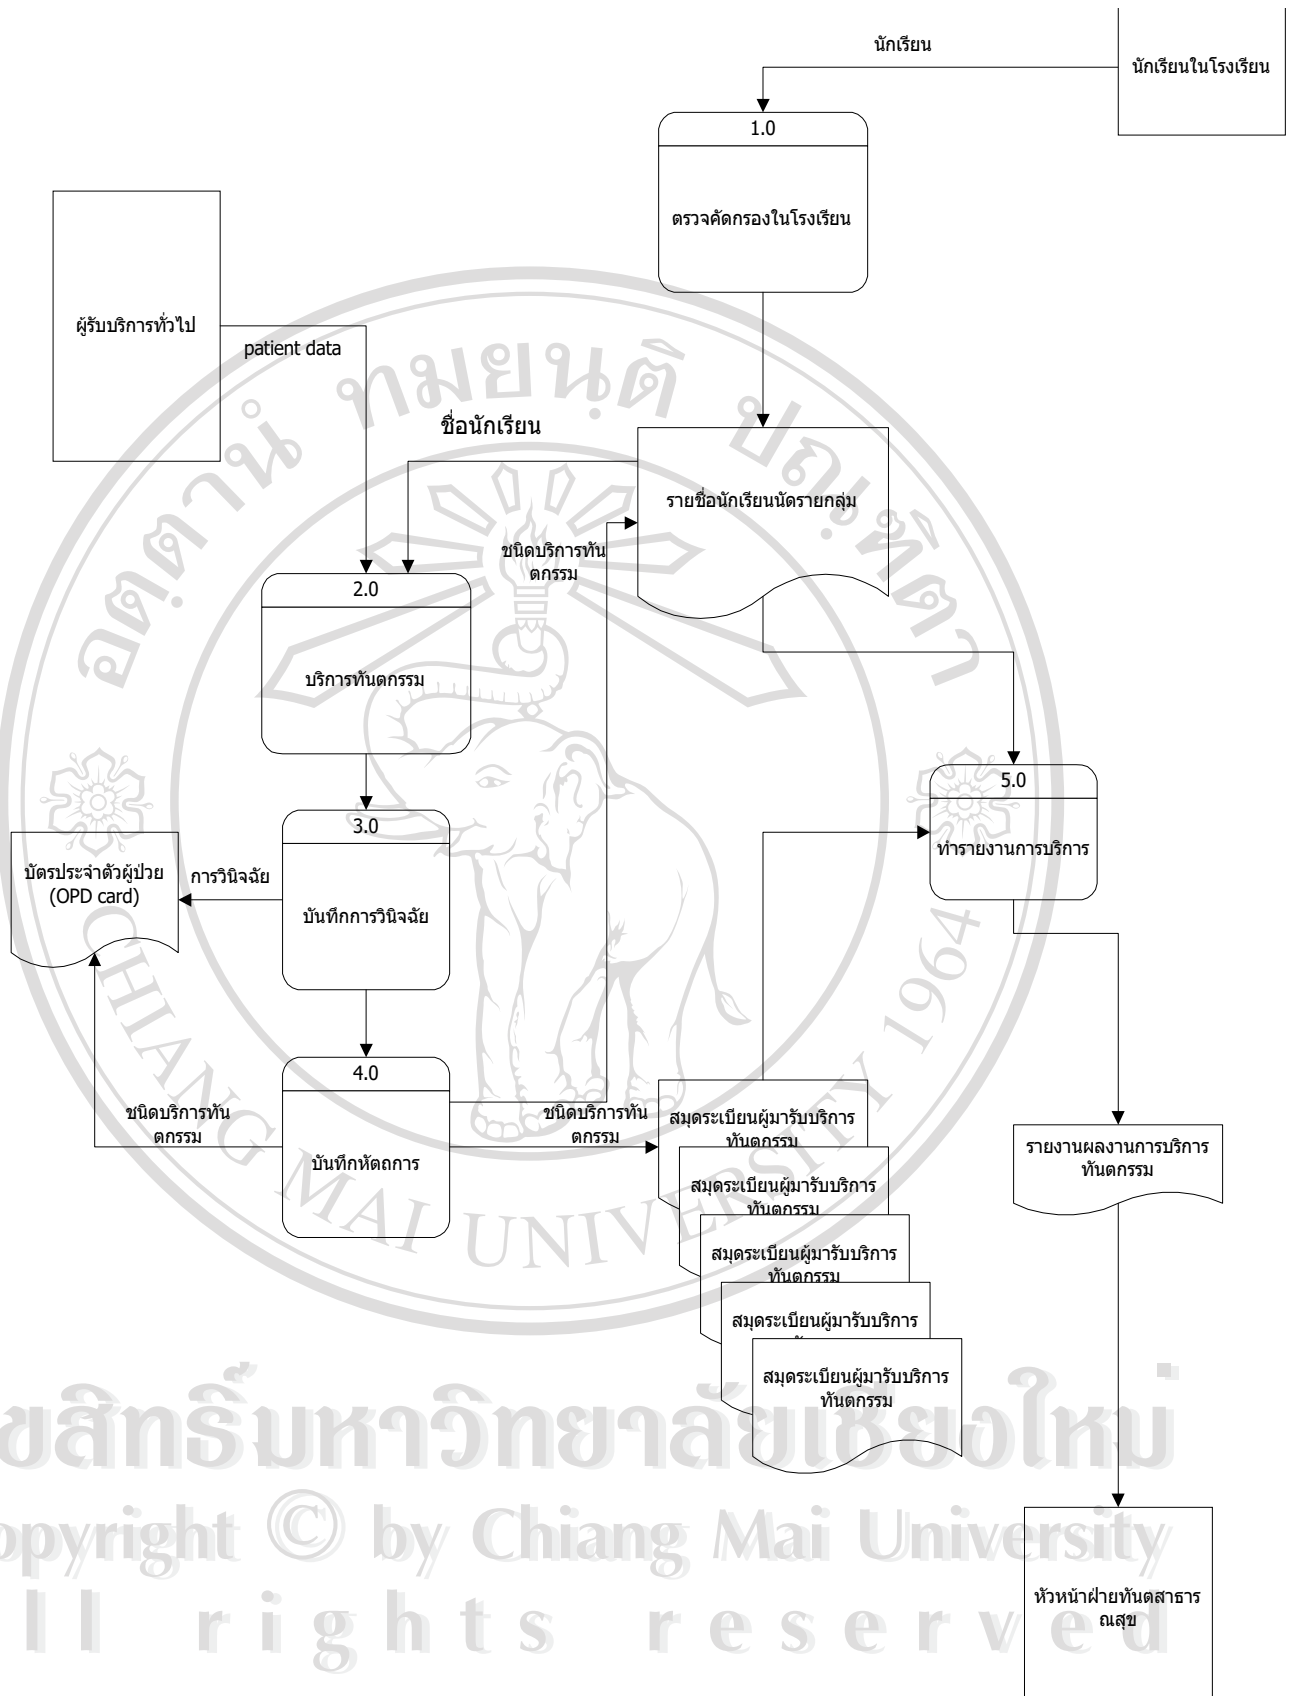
นักเรียน

นักเรียนในโรงเรียน

1.0

ตรวจคัดกรองในโรงเรียน

ผู้รับบริการทั่วไป

patient data

ชื่อนักเรียน

รายชื่อนักเรียนนัดรายกลุ่ม

ชนิดบริการทันตกรรม

2.0

บริการทันตกรรม

5.0

ทำรายงานการบริการ

3.0

บัตรประจำตัวผู้ป่วย (OPD card)

การวินิจฉัย

บันทึกการวินิจฉัย

4.0

ชนิดบริการทันตกรรม

บันทึกหัตถการ

ชนิดบริการทันตกรรม

สมุดระเบียนผู้มารับบริการทันตกรรม

สมุดระเบียนผู้มารับบริการทันตกรรม

สมุดระเบียนผู้มารับบริการทันตกรรม

สมุดระเบียนผู้มารับบริการ

สมุดระเบียนผู้มารับบริการทันตกรรม

รายงานผลงานการบริการทันตกรรม

หัวหน้าฝ่ายทันตสาธารณสุข

ลิขสิทธิ์มหาวิทยาลัยเชียงใหม่
Copyright © by Chiang Mai University
All rights reserved

CHIANG MAI UNIVERSITY 1964